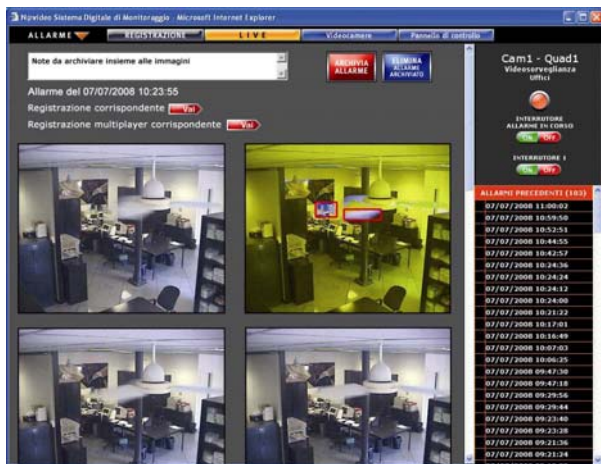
Nipvideo Sistema Digitale di Monitoraggio - Microsoft Internet Explorer

ALLARME | REGISTRAZIONE | LIVE | Videocamere | Pannello di controllo

Note da archiviare insieme alle immagini

ARCHIVIA ALLARME

ELIMINA ALLARME ARCHIVIATO

Allarme del 07/07/2008 10:23:55

Registrazione corrispondente Vai

Registrazione multiplayer corrispondente Vai

Cam1 - Quad1
Videosorveglianza Uffici

INTERRUTORE ALLARME IN CORSO
On Off

INTERRUTORE 1
On Off

ALLARMI PRECEDENTI (103)
07/07/2008 11:00:02
07/07/2008 10:59:50
07/07/2008 10:52:51
07/07/2008 10:44:55
07/07/2008 10:42:57
07/07/2008 10:24:36
07/07/2008 10:24:24
07/07/2008 10:24:12
07/07/2008 10:24:00
07/07/2008 10:21:22
07/07/2008 10:17:01
07/07/2008 10:16:49
07/07/2008 10:07:03
07/07/2008 10:06:25
07/07/2008 09:47:30
07/07/2008 09:47:18
07/07/2008 09:29:56
07/07/2008 09:29:44
07/07/2008 09:23:40
07/07/2008 09:23:28
07/07/2008 09:21:36
07/07/2008 09:21:24